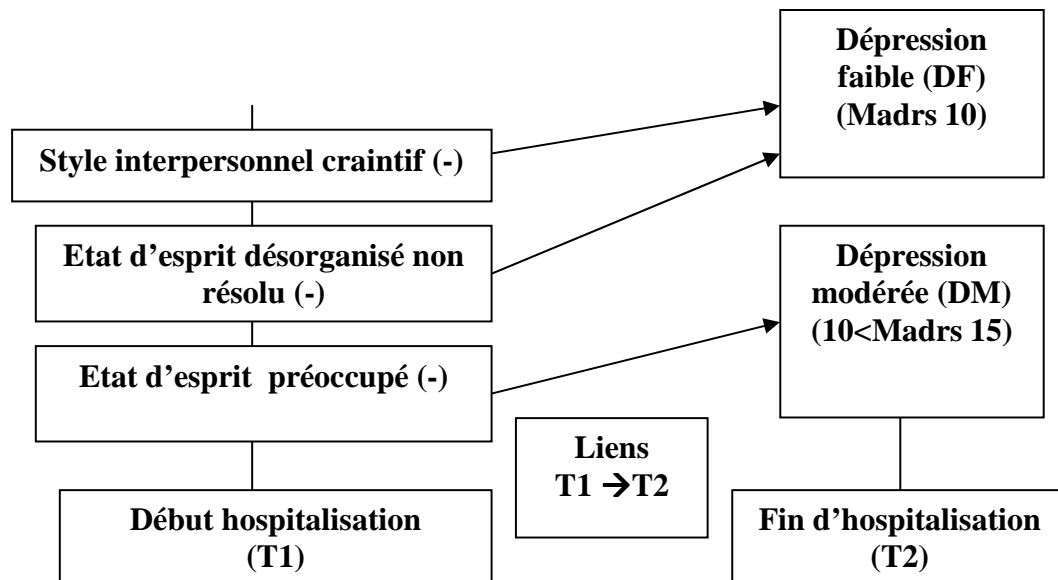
Dépression faible (DF) (Madrs 10)

Style interpersonnel craintif (-)

Etat d'esprit désorganisé non résolu (-)

Dépression modérée (DM) (10<Madrs 15)

Etat d'esprit préoccupé (-)

Liens T1 $\rightarrow$T2

Début hospitalisation (T1)

Fin d'hospitalisation (T2)